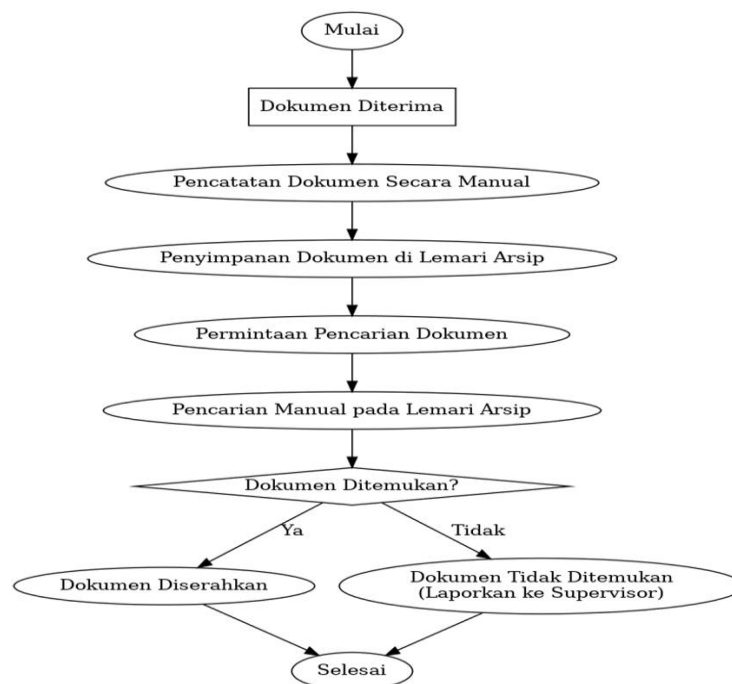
Mulai

Dokumen Diterima

Pencatatan Dokumen Secara Manual

Penyimpanan Dokumen di Lemari Arsip

Permintaan Pencarian Dokumen

Pencarian Manual pada Lemari Arsip

Dokumen Ditemukan?

Ya

Tidak

Dokumen Diserahkan

Dokumen Tidak Ditemukan (Laporkan ke Supervisor)

Selesai